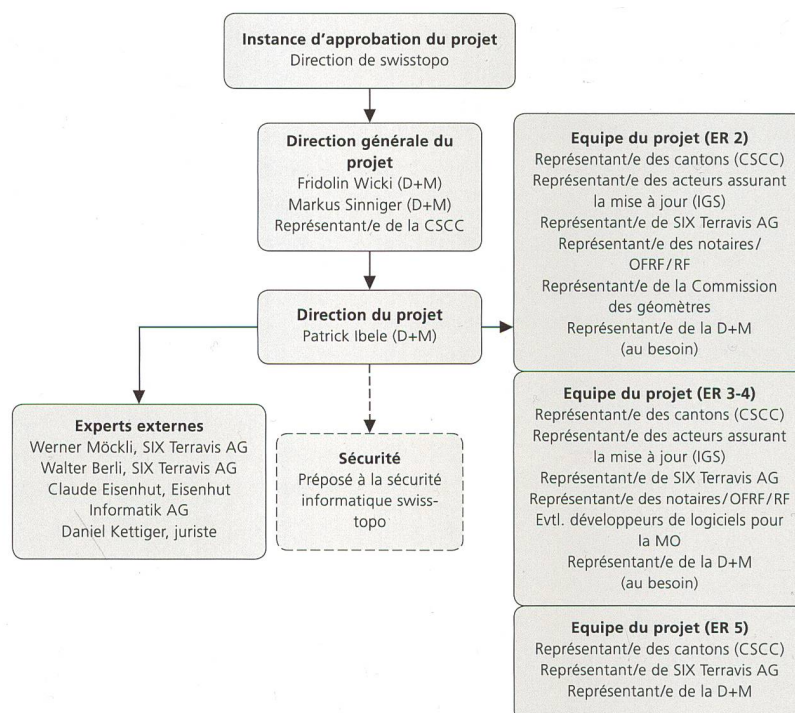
**Instance d'approbation du projet**
Direction de swisstopo

**Direction générale du projet**
Fridolin Wicki (D+M)
Markus Sinniger (D+M)
Représentant/e de la CSCC

**Direction du projet**
Patrick Ibele (D+M)

**Experts externes**
Werner Möckli, SIX Terravis AG
Walter Berli, SIX Terravis AG
Claude Eisenhut, Eisenhut Informatik AG
Daniel Kettiger, juriste

**Sécurité**
Préposé à la sécurité informatique swisstopo

**Equipe du projet (ER 2)**
Représentant/e des cantons (CSCC)
Représentant/e des acteurs assurant la mise à jour (IGS)
Représentant/e de SIX Terravis AG
Représentant/e des notaires/ OFRF/RF
Représentant/e de la Commission des géomètres
Représentant/e de la D+M (au besoin)

**Equipe du projet (ER 3-4)**
Représentant/e des cantons (CSCC)
Représentant/e des acteurs assurant la mise à jour (IGS)
Représentant/e de SIX Terravis AG
Représentant/e des notaires/OFRF/RF
Evtl. développeurs de logiciels pour la MO
Représentant/e de la D+M (au besoin)

**Equipe du projet (ER 5)**
Représentant/e des cantons (CSCC)
Représentant/e de SIX Terravis AG
Représentant/e de la D+M